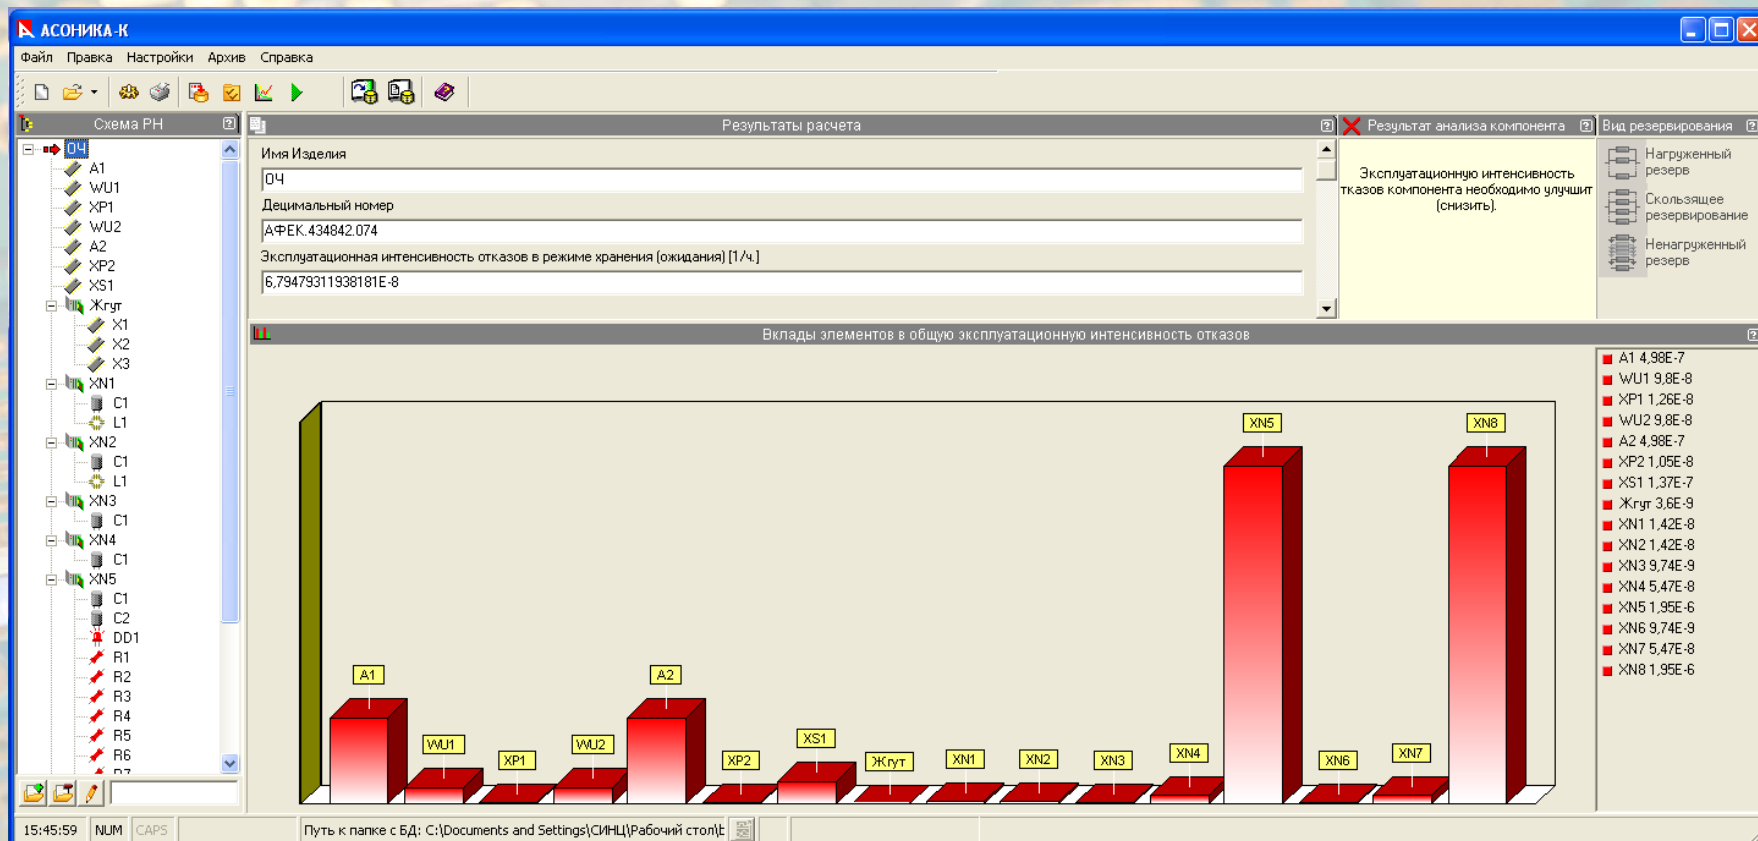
АСОНИКА-К

Файл Правка Настройки Архив Справка

Схема РН

ОЧ
A1
WU1
XP1
WU2
A2
XP2
XS1
Жгут
X1
X2
X3
XN1
C1
L1
XN2
C1
L1
XN3
C1
XN4
C1
XN5
C1
C2
DD1
R1
R2
R3
R4
R5
R6
R7

Результаты расчета

Имя Изделия
ОЧ
Децимальный номер
АФЕК.434842.074
Эксплуатационная интенсивность отказов в режиме хранения (ожидания) [1/ч.]
6,79479311938181E-8

Результат анализа компонента

Эксплуатационную интенсивность тказов компонента необходимо улучшит (снизить).

Вид резервирования

Нагруженный резерв
Скользящее резервирование
Ненагруженный резерв

Вклады элементов в общую эксплуатационную интенсивность отказов

A1
WU1
XP1
WU2
A2
XP2
XS1
Жгут
XN1
XN2
XN3
XN4
XN5
XN6
XN7
XN8

A1 4,98E-7
WU1 9,8E-8
XP1 1,26E-8
WU2 9,8E-8
A2 4,98E-7
XP2 1,05E-8
XS1 1,37E-7
Жгут 3,6E-9
XN1 1,42E-8
XN2 1,42E-8
XN3 9,74E-9
XN4 5,47E-8
XN5 1,95E-6
XN6 9,74E-9
XN7 5,47E-8
XN8 1,95E-6

15:45:59 NUM CAPS Путь к папке с БД: C:\Documents and Settings\СИНЦ\Рабочий стол\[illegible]